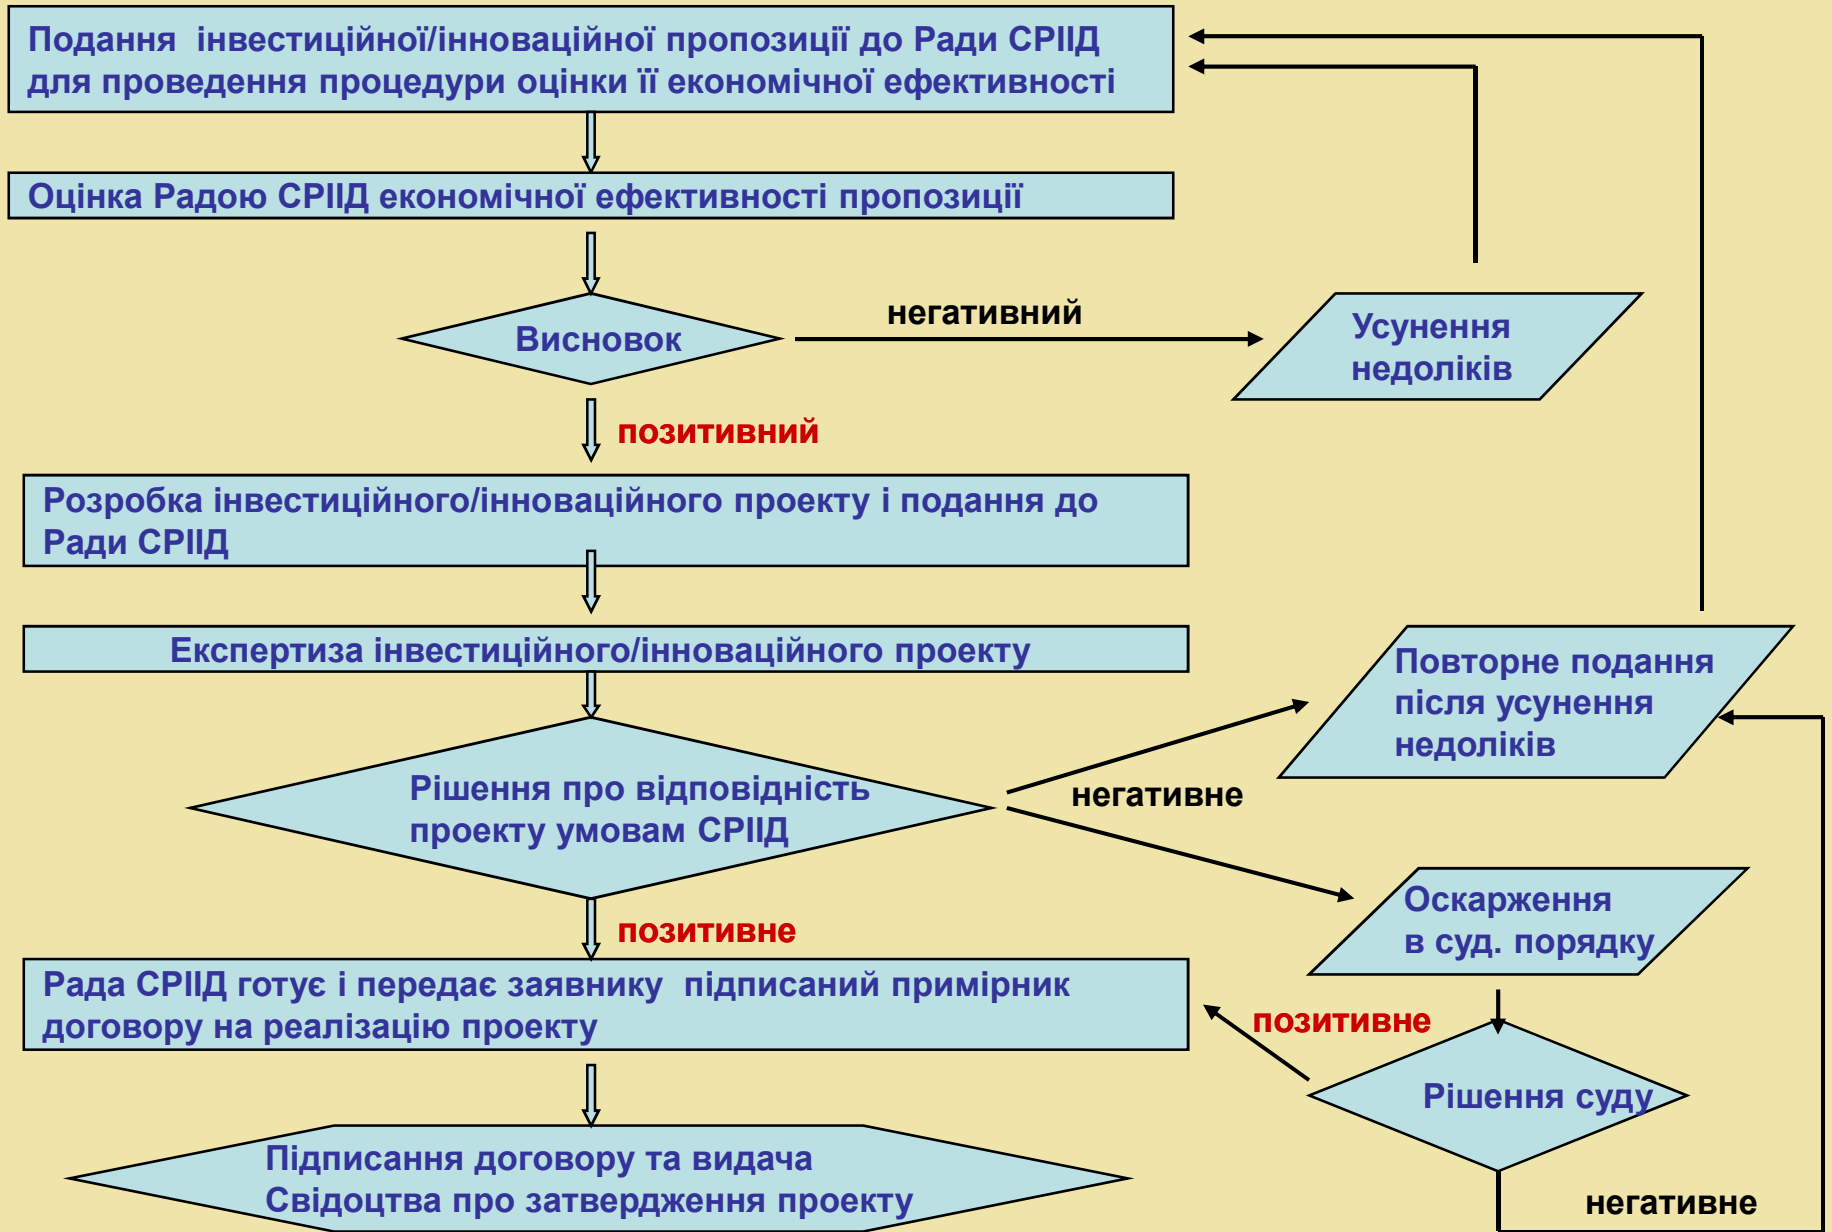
Подання інвестиційної/інноваційної пропозиції до Ради СРІІД для проведення процедури оцінки її економічної ефективності

Оцінка Радою СРІІД економічної ефективності пропозиції

Висновок

негативний

Усунення недоліків

позитивний

Розробка інвестиційного/інноваційного проекту і подання до Ради СРІІД

Експертиза інвестиційного/інноваційного проекту

Повторне подання після усунення недоліків

Рішення про відповідність проекту умовам СРІІД

негативне

Оскарження в суд. порядку

позитивне

Рада СРІІД готує і передає заявнику підписаний примірник договору на реалізацію проекту

позитивне

Рішення суду

Підписання договору та видача Свідоцтва про затвердження проекту

негативне